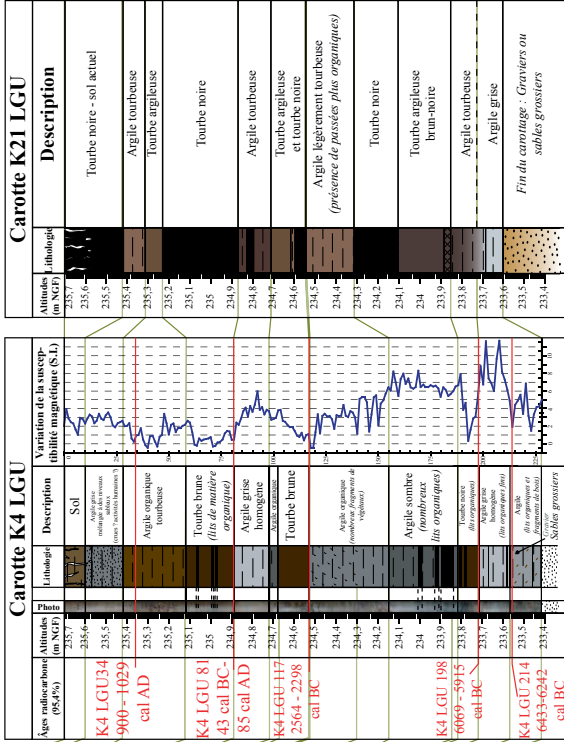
Carotte K21 LGU

| Altitudes (m NGF) | Lithologie | Description |
|---|---|---|
| 235,7 / 235,6 / 235,5 | | Tourbe noire - sol actuel |
| 235,4 | | Argile tourbeuse |
| 235,3 | | Tourbe argileuse |
| 235,2 / 235,1 / 235 / 234,9 | | Tourbe noire |
| 234,8 | | Argile tourbeuse |
| 234,7 | | Tourbe argileuse et tourbe noire |
| 234,6 / 234,5 | | Argile légèrement tourbeuse (présence de passées plus organiques) |
| 234,4 / 234,3 / 234,2 | | Tourbe noire |
| 234,1 / 234 / 233,9 | | Tourbe argileuse brun-noire |
| 233,8 | | Argile tourbeuse |
| 233,7 | | Argile grise |
| 233,6 / 233,5 / 233,4 | | Fin du carottage : Graviers ou sables grossiers |

Carotte K4 LGU

| Âges radiocarbone (95,4%) | Altitudes (m NGF) | Photo | Lithologie | Description |
|---|---|---|---|---|
| | 235,7 / 235,6 | | | Sol |
| K4 LGU34 900 - 1029 cal AD | 235,5 | | | Argile grise mélangée à des niveaux sableux (traces "activités humaines"?) |
| | 235,4 / 235,3 / 235,2 | | | Argile organique tourbeuse |
| K4 LGU 81 43 cal BC-85 cal AD | 235,1 / 235 / 234,9 | | | Tourbe brune (lits de matière organique) |
| | 234,8 | | | Argile grise homogène |
| K4 LGU 117 2564 - 2298 cal BC | 234,7 / 234,6 | | | Tourbe brune |
| | 234,5 / 234,4 / 234,3 | | | Argile organique (nombreux fragments de végétaux) |
| | 234,2 / 234,1 / 234 | | | Argile sombre (nombreux lits organiques) |
| K4 LGU 198 6069 - 5915 cal BC | 233,9 / 233,8 | | | Tourbe noire (lits organiques) |
| | 233,7 | | | Argile grise homogène (lits organiques fins) |
| K4 LGU 214 6433-6242 cal BC | 233,6 / 233,5 | | | Argile (lits organiques et fragments de bois) |
| | 233,4 | | | Sables grossiers |

Variation de la susceptibilité magnétique (S.I.)